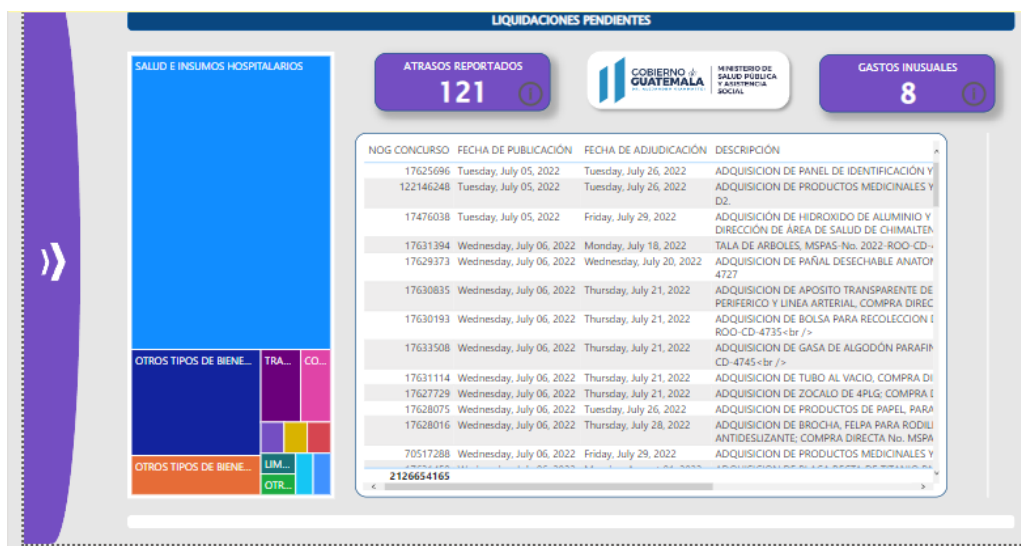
LIQUIDACIONES PENDIENTES

SALUD E INSUMOS HOSPITALARIOS

OTROS TIPOS DE BIENE...

TRA...

CO...

OTROS TIPOS DE BIENE...

LIM...

OTR...

ATRASOS REPORTADOS
121

GOBIERNO GUATEMALA
MINISTERIO DE SALUD PÚBLICA Y ASISTENCIA SOCIAL

GASTOS INUSUALES
8

| NOG CONCURSO | FECHA DE PUBLICACIÓN | FECHA DE ADJUDICACIÓN | DESCRIPCIÓN |
|---|---|---|---|
| 17625696 | Tuesday, July 05, 2022 | Tuesday, July 26, 2022 | ADQUISICION DE PANEL DE IDENTIFICACIÓN Y |
| 122146248 | Tuesday, July 05, 2022 | Tuesday, July 26, 2022 | ADQUISICION DE PRODUCTOS MEDICINALES Y D2. |
| 17476038 | Tuesday, July 05, 2022 | Friday, July 29, 2022 | ADQUISICIÓN DE HIDROXIDO DE ALUMINIO Y DIRECCIÓN DE ÁREA DE SALUD DE CHIMALTEN |
| 17631394 | Wednesday, July 06, 2022 | Monday, July 18, 2022 | TALA DE ARBOLES, MSPAS-No. 2022-ROO-CD- |
| 17629373 | Wednesday, July 06, 2022 | Wednesday, July 20, 2022 | ADQUISICION DE PAÑAL DESECHABLE ANATON 4727 |
| 17630835 | Wednesday, July 06, 2022 | Thursday, July 21, 2022 | ADQUISICION DE APOSITO TRANSPARENTE DE PERIFERICO Y LINEA ARTERIAL, COMPRA DIREC |
| 17630193 | Wednesday, July 06, 2022 | Thursday, July 21, 2022 | ADQUISICION DE BOLSA PARA RECOLECCION I ROO-CD-4735<br /> |
| 17633508 | Wednesday, July 06, 2022 | Thursday, July 21, 2022 | ADQUISICION DE GASA DE ALGODÓN PARAFIN CD-4745<br /> |
| 17631114 | Wednesday, July 06, 2022 | Thursday, July 21, 2022 | ADQUISICION DE TUBO AL VACIO, COMPRA DI |
| 17627729 | Wednesday, July 06, 2022 | Thursday, July 21, 2022 | ADQUISICION DE ZOCALO DE 4PLG; COMPRA I |
| 17628075 | Wednesday, July 06, 2022 | Tuesday, July 26, 2022 | ADQUISICION DE PRODUCTOS DE PAPEL, PARA |
| 17628016 | Wednesday, July 06, 2022 | Thursday, July 28, 2022 | ADQUISICION DE BROCHA, FELPA PARA RODILI ANTIDESLIZANTE; COMPRA DIRECTA No. MSPA |
| 70517288 | Wednesday, July 06, 2022 | Friday, July 29, 2022 | ADQUISICION DE PRODUCTOS MEDICINALES Y |
| 2126654165 | | | |